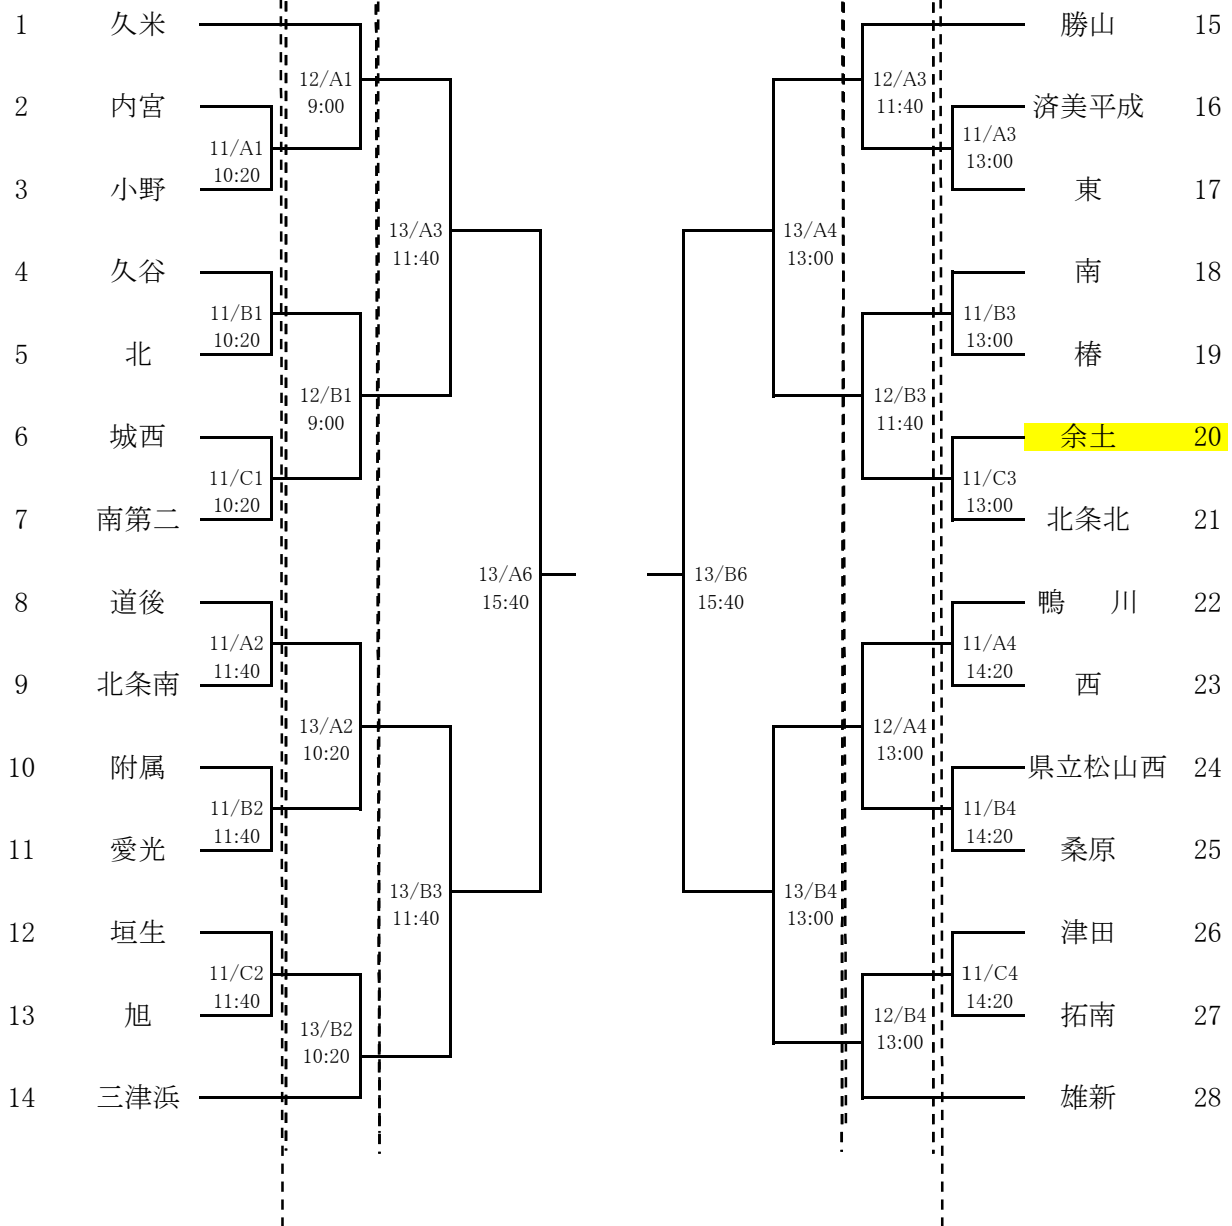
1 久米
2 内宮
3 小野
4 久谷
5 北
6 城西
7 南第二
8 道後
9 北条南
10 附属
11 愛光
12 垣生
13 旭
14 三津浜

11/A1 10:20
11/B1 10:20
11/C1 10:20
11/A2 11:40
11/B2 11:40
11/C2 11:40

12/A1 9:00
12/B1 9:00
13/A2 10:20
13/B2 10:20

13/A3 11:40
13/B3 11:40

13/A6 15:40

13/B6 15:40

13/A4 13:00
13/B4 13:00

12/A3 11:40
12/B3 11:40
12/A4 13:00
12/B4 13:00

11/A3 13:00
11/B3 13:00
11/C3 13:00
11/A4 14:20
11/B4 14:20
11/C4 14:20

勝山 15
済美平成 16
東 17
南 18
椿 19
余土 20
北条北 21
鴨　川 22
西 23
県立松山西 24
桑原 25
津田 26
拓南 27
雄新 28